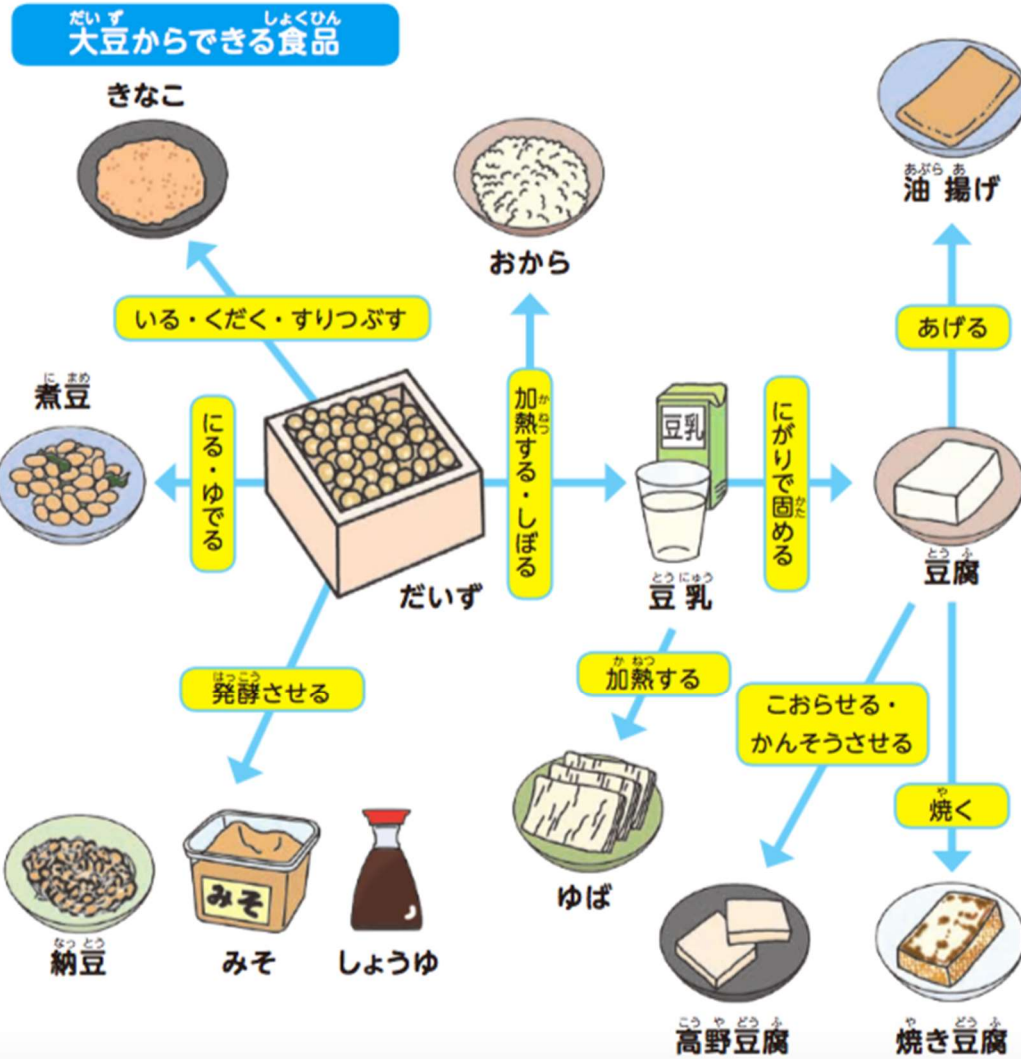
大豆(だいず)からできる食品(しょくひん)

きなこ

いる・くだく・すりつぶす

おから

油揚げ(あぶらあげ)

あげる

煮豆(にまめ)

にる・ゆでる

加熱(かねつ)する・しぼる

豆乳

にがりで固(かた)める

だいず

豆乳(とうにゅう)

豆腐(とうふ)

発酵(はっこう)させる

加熱(かねつ)する

こおらせる・かんそうさせる

焼(や)く

みそ

納豆(なっとう)

みそ

しょうゆ

ゆば

高野豆腐(こうやどうふ)

焼き豆腐(やきどうふ)